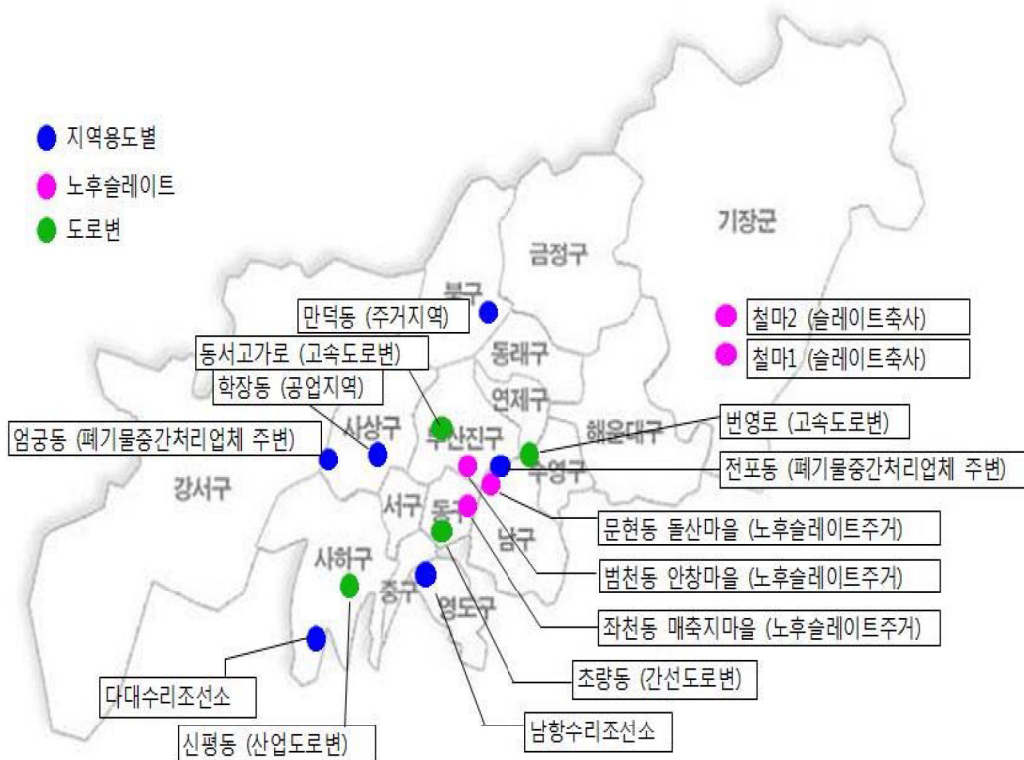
지역용도별
노후슬레이트
도로변

기장군
금정구
북구
만덕동 (주거지역)
철마2 (슬레이트축사)
철마1 (슬레이트축사)
동서고가로 (고속도로변)
동래구
학장동 (공업지역)
연제구
사상구
부산진구
해운대구
번영로 (고속도로변)
엄궁동 (폐기물중간처리업체 주변)
수영구
전포동 (폐기물중간처리업체 주변)
강서구
서구
동구
남구
문현동 돌산마을 (노후슬레이트주거)
사하구
범천동 안창마을 (노후슬레이트주거)
중구
영도구
좌천동 매축지마을 (노후슬레이트주거)
초량동 (간선도로변)
다대수리조선소
남항수리조선소
신평동 (산업도로변)